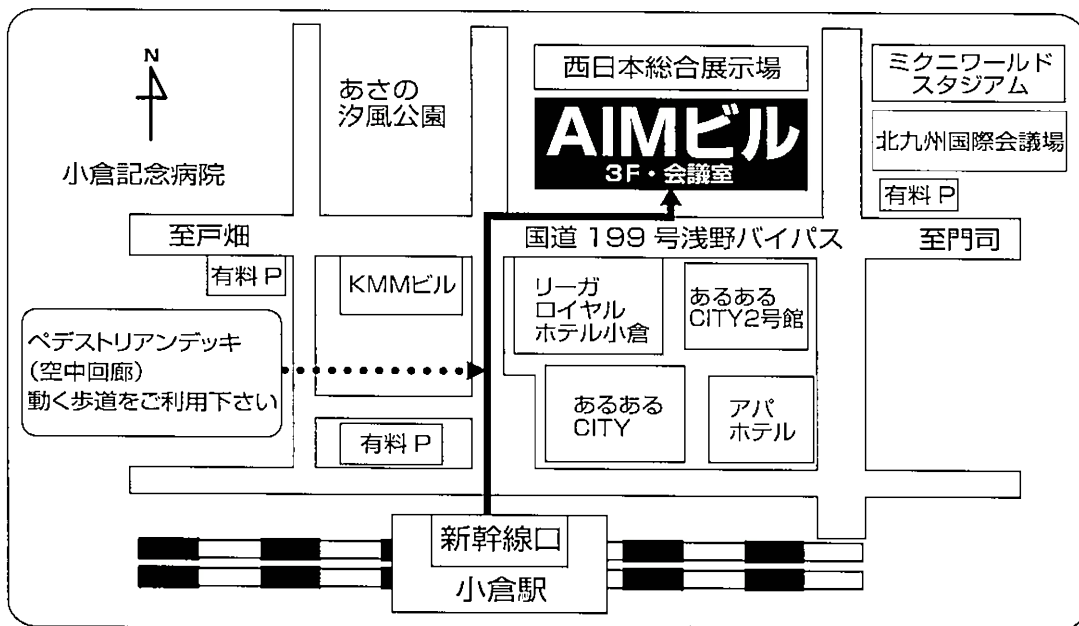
N

小倉記念病院

あさの汐風公園

西日本総合展示場

AIMビル
3F・会議室

ミクニワールドスタジアム

北九州国際会議場

有料 P

至戸畑

国道 199 号浅野バイパス

至門司

有料 P

KMMビル

リーガロイヤルホテル小倉

あるあるCITY2号館

ペデストリアンデッキ
(空中回廊)
動く歩道をご利用下さい

あるあるCITY

アパホテル

有料 P

新幹線口

小倉駅